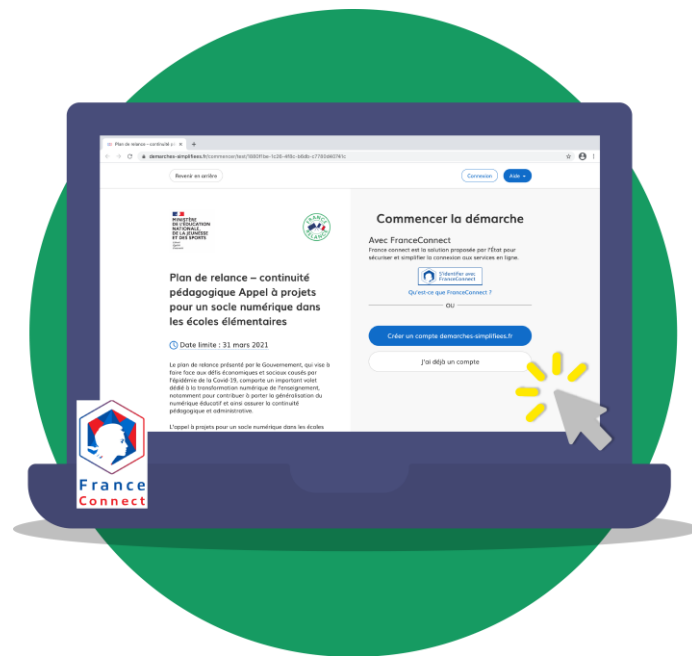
Plan de relance – continuité p

demarches-simplifiees.fr/commencer/test/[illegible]

Revenir en arrière

Connexion

Aide

MINISTÈRE DE L'ÉDUCATION NATIONALE, DE LA JEUNESSE ET DES SPORTS

FRANCE RELANCE

Plan de relance – continuité pédagogique Appel à projets pour un socle numérique dans les écoles élémentaires

Date limite : 31 mars 2021

Le plan de relance présenté par le Gouvernement, qui vise à faire face aux défis économiques et sociaux causés par l'épidémie de la Covid-19, comporte un important volet dédié à la transformation numérique de l'enseignement, notamment pour contribuer à porter la généralisation du numérique éducatif et ainsi assurer la continuité pédagogique et administrative.

L'appel à projets pour un socle numérique dans les écoles

Commencer la démarche

Avec FranceConnect

France connect est la solution proposée par l'État pour sécuriser et simplifier la connexion aux services en ligne.

S'identifier avec FranceConnect

Qu'est-ce que FranceConnect ?

OU

Créer un compte demarches-simplifiees.fr

J'ai déjà un compte

France Connect